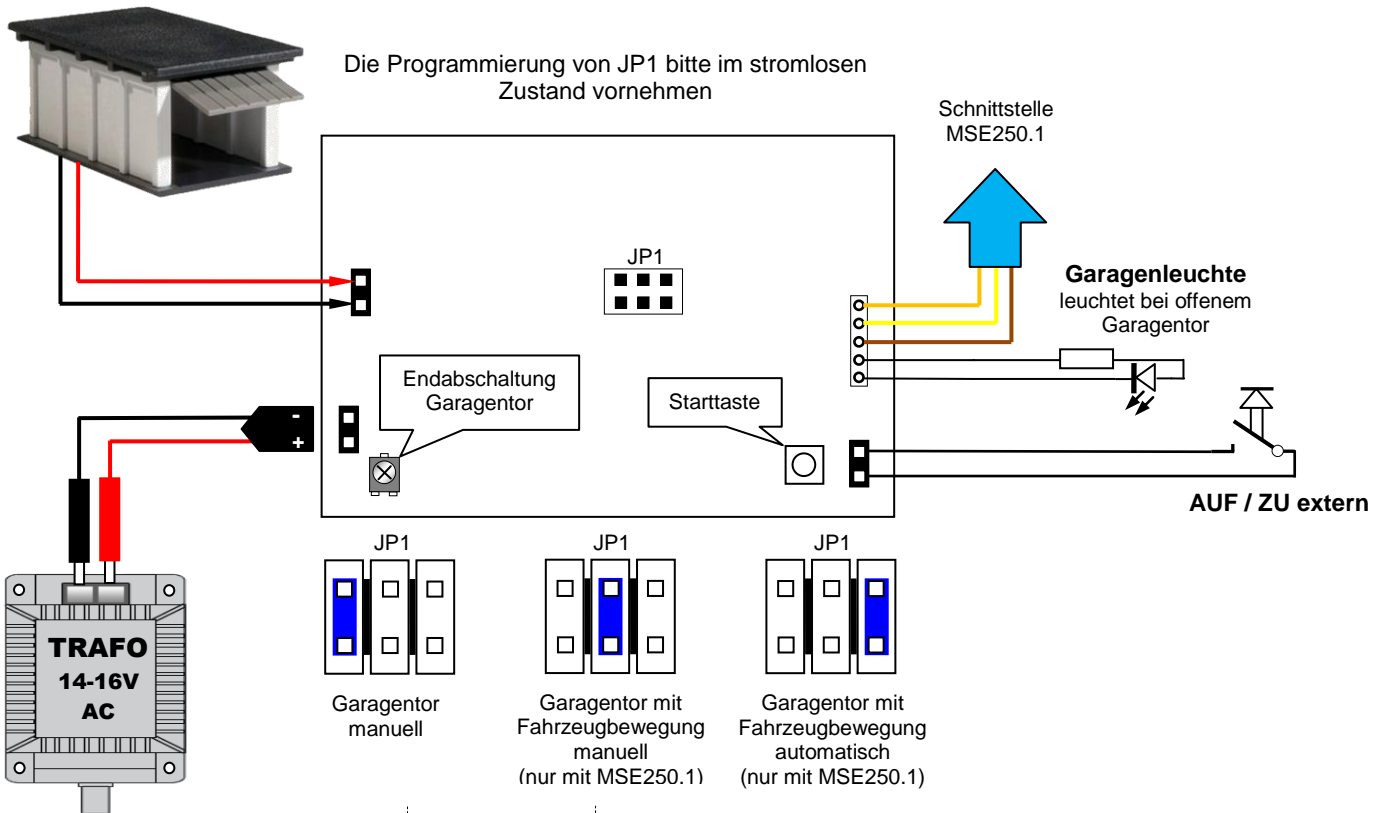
Die Programmierung von JP1 bitte im stromlosen Zustand vornehmen

Schnittstelle MSE250.1

JP1

**Garagenleuchte**
leuchtet bei offenem Garagentor

Endabschaltung Garagentor

Starttaste

-
+

**AUF / ZU extern**

TRAFO
14-16V
AC

JP1

Garagentor manuell

JP1

Garagentor mit Fahrzeugbewegung manuell (nur mit MSE250.1)

JP1

Garagentor mit Fahrzeugbewegung automatisch (nur mit MSE250.1)